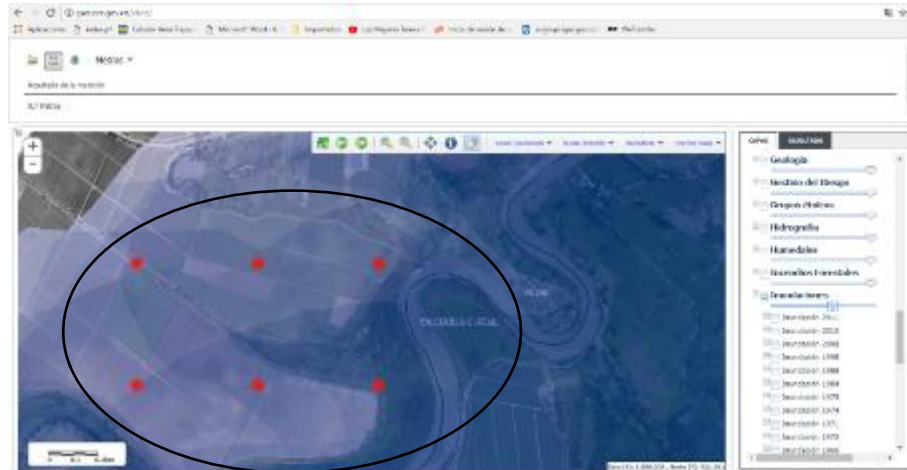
Metros

Resultado de la medición

Geología
Gestión del Riesgo
Grupos Étnicos
Hidrografía
Humedales
Incendios Forestales
Inundaciones
Inundación 20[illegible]
Inundación 2010
Inundación 2000
Inundación 1998
Inundación 1988
Inundación 1984
Inundación 1978
Inundación 1974
Inundación 197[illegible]
Inundación 1970
Inundación 1966

+
−